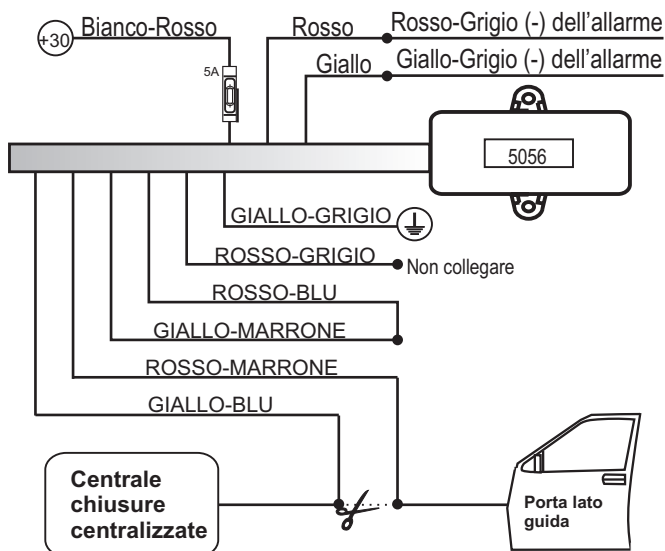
+30 Bianco-Rosso
5A
Rosso
Rosso-Grigio (-) dell'allarme
Giallo
Giallo-Grigio (-) dell'allarme
5056
GIALLO-GRIGIO
ROSSO-GRIGIO
Non collegare
ROSSO-BLU
GIALLO-MARRONE
ROSSO-MARRONE
GIALLO-BLU
Centrale chiusure centralizzate
Porta lato guida